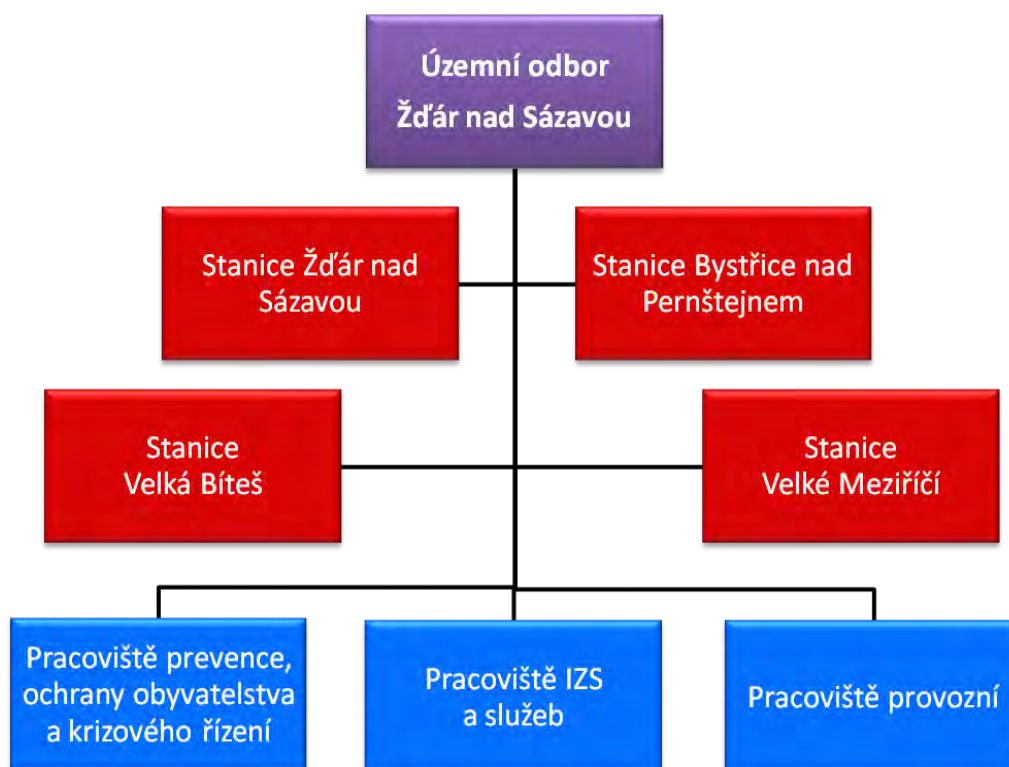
Územní odbor
Žďár nad Sázavou

Stanice Žďár nad Sázavou

Stanice Bystřice nad Pernštejnem

Stanice
Velká Bíteš

Stanice
Velké Meziříčí

Pracoviště prevence, ochrany obyvatelstva a krizového řízení

Pracoviště IZS a služeb

Pracoviště provozní